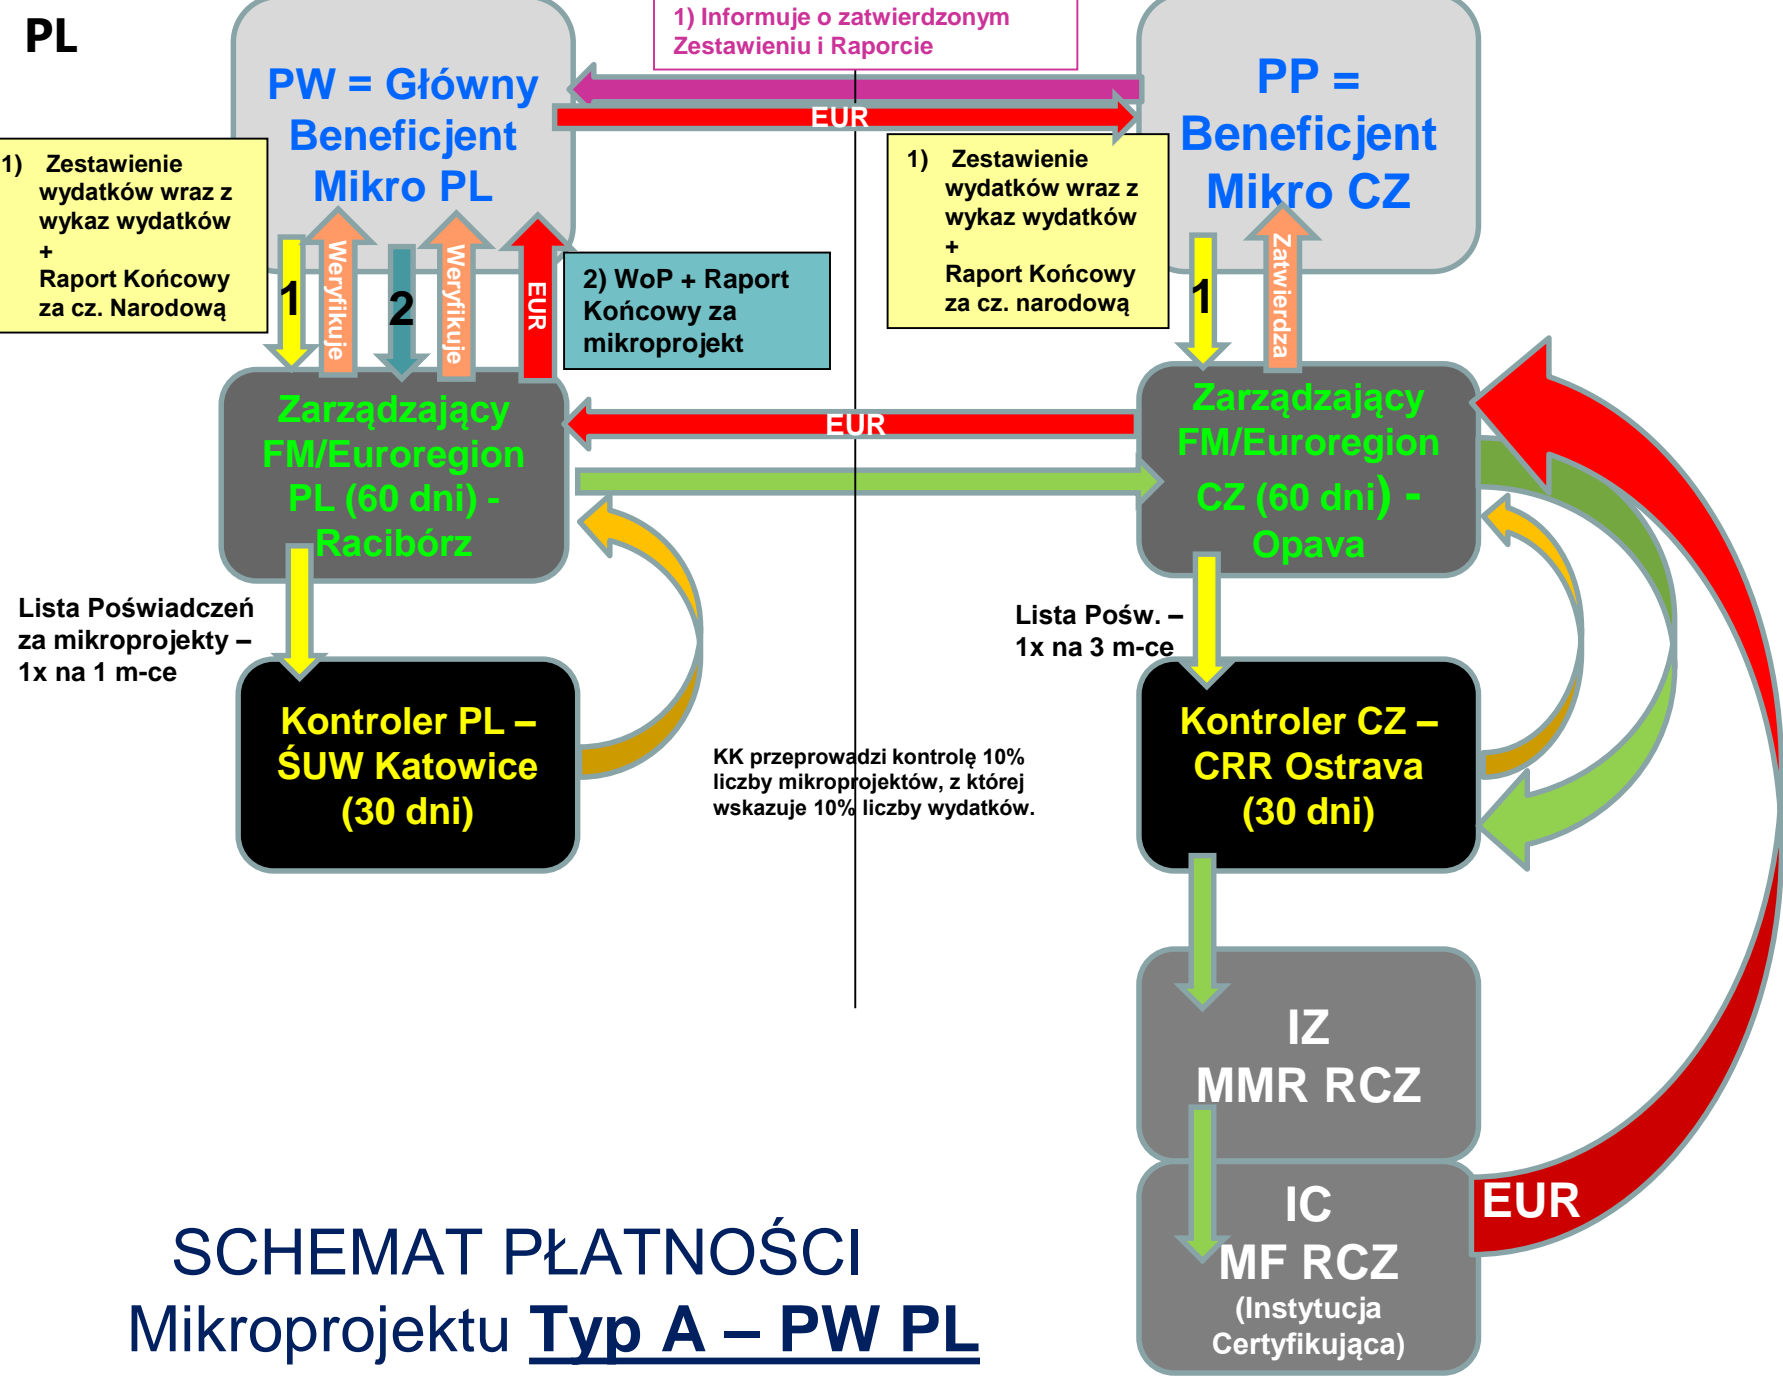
PL

1) Informuje o zatwierdzonym Zestawieniu i Raporcie

PW = Główny Beneficjent Mikro PL

EUR

PP = Beneficjent Mikro CZ

1) Zestawienie wydatków wraz z wykaz wydatków + Raport Końcowy za cz. Narodową

1) Zestawienie wydatków wraz z wykaz wydatków + Raport Końcowy za cz. narodową

1

Weryfikuje

2

Weryfikuje

EUR

2) WoP + Raport Końcowy za mikroprojekt

1

Zatwierdza

Zarządzający FM/Euroregion PL (60 dni) - Racibórz

EUR

Zarządzający FM/Euroregion CZ (60 dni) - Opava

Lista Poświadczeń za mikroprojekty – 1x na 1 m-ce

Lista Pośw. – 1x na 3 m-ce

Kontroler PL – ŚUW Katowice (30 dni)

KK przeprowadzi kontrolę 10% liczby mikroprojektów, z której wskazuje 10% liczby wydatków.

Kontroler CZ – CRR Ostrava (30 dni)

IZ MMR RCZ

IC MF RCZ (Instytucja Certyfikująca)

EUR

SCHEMAT PŁATNOŚCI
Mikroprojektu Typ A – PW PL